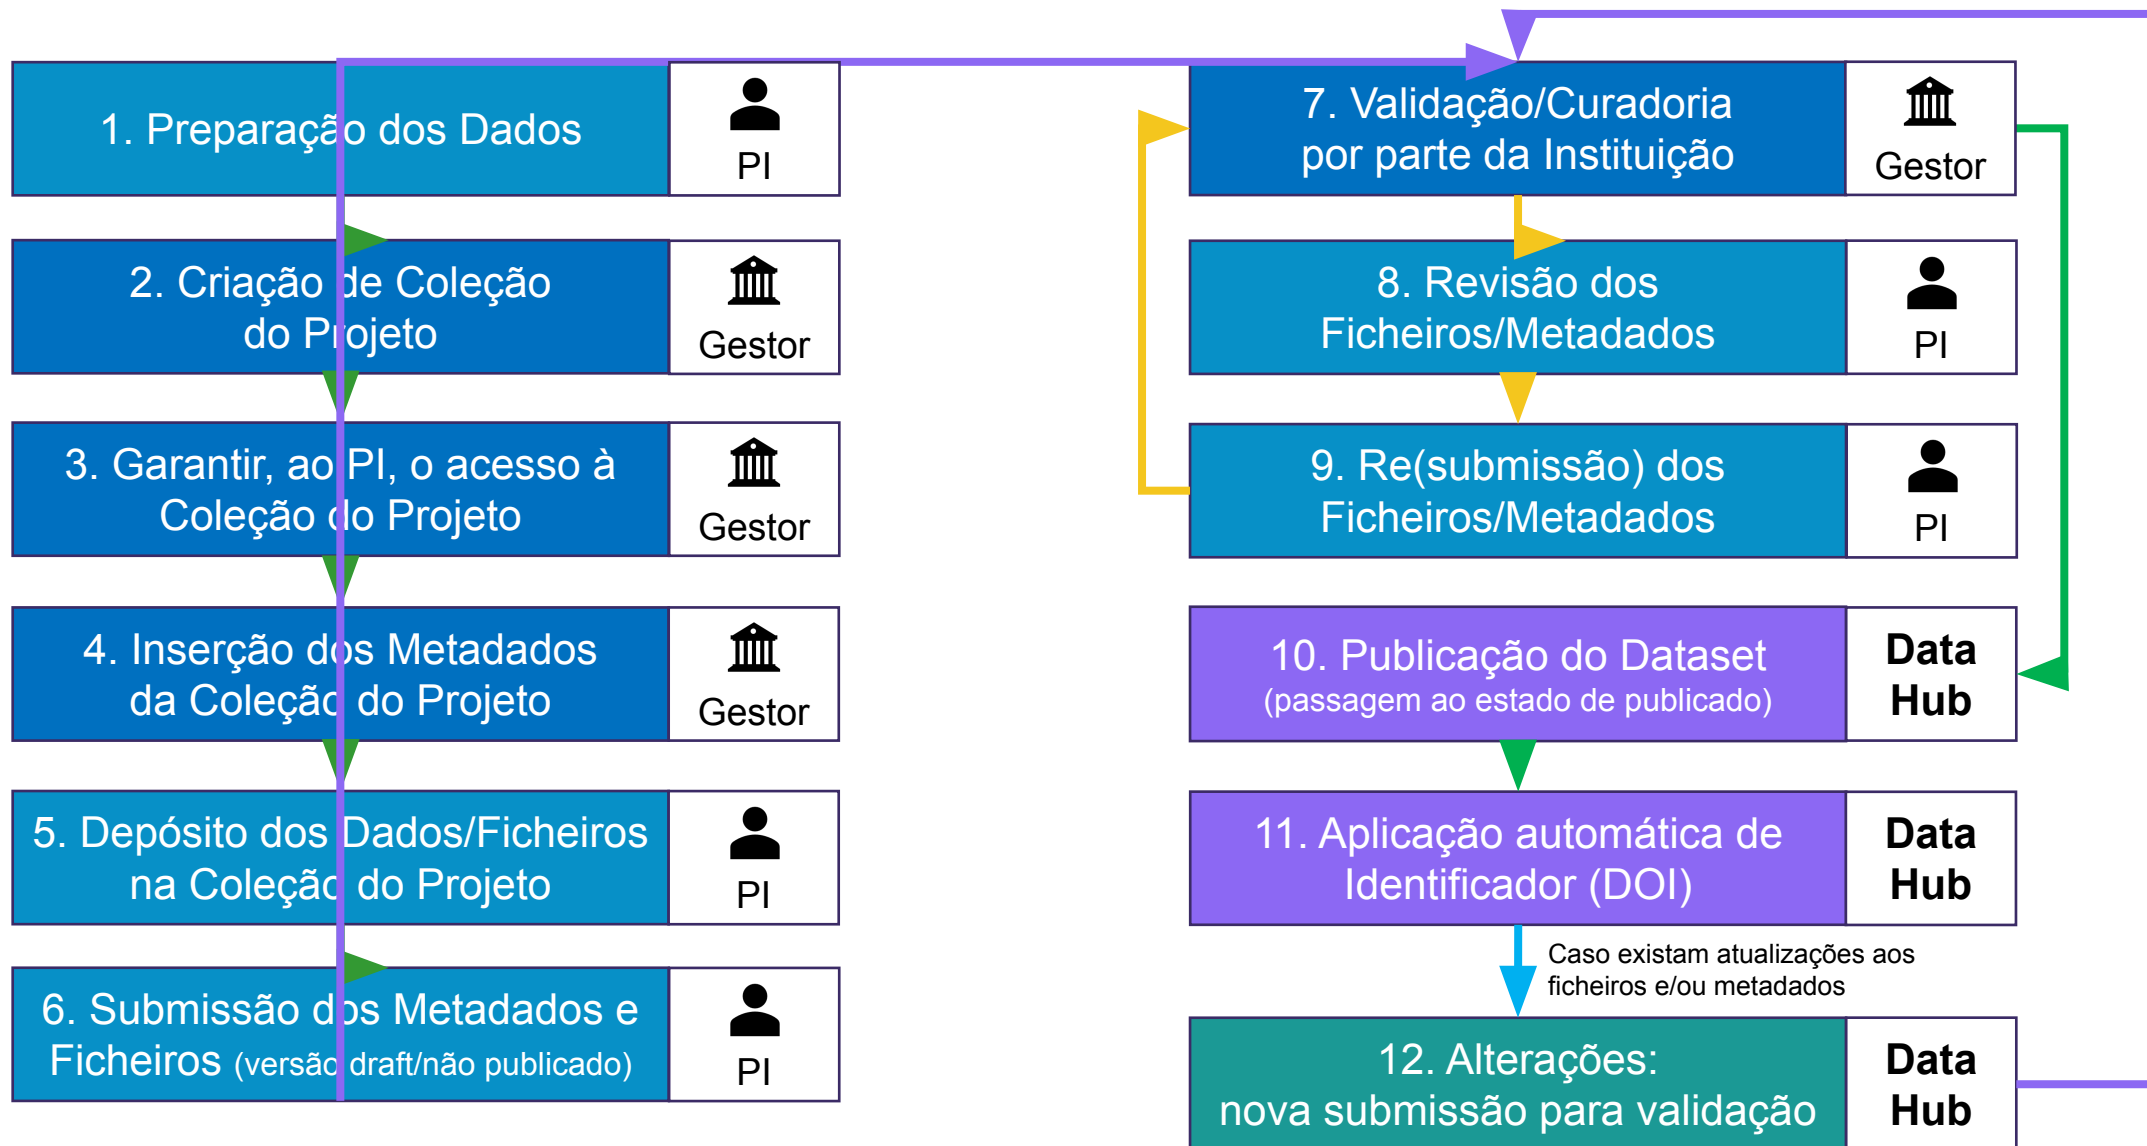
1. Preparação dos Dados

PI

2. Criação de Coleção do Projeto

Gestor

3. Garantir, ao PI, o acesso à Coleção do Projeto

Gestor

4. Inserção dos Metadados da Coleção do Projeto

Gestor

5. Depósito dos Dados/Ficheiros na Coleção do Projeto

PI

6. Submissão dos Metadados e Ficheiros (versão draft/não publicado)

PI

7. Validação/Curadoria por parte da Instituição

Gestor

8. Revisão dos Ficheiros/Metadados

PI

9. Re(submissão) dos Ficheiros/Metadados

PI

10. Publicação do Dataset (passagem ao estado de publicado)

Data Hub

11. Aplicação automática de Identificador (DOI)

Data Hub

Caso existam atualizações aos ficheiros e/ou metadados

12. Alterações: nova submissão para validação

Data Hub